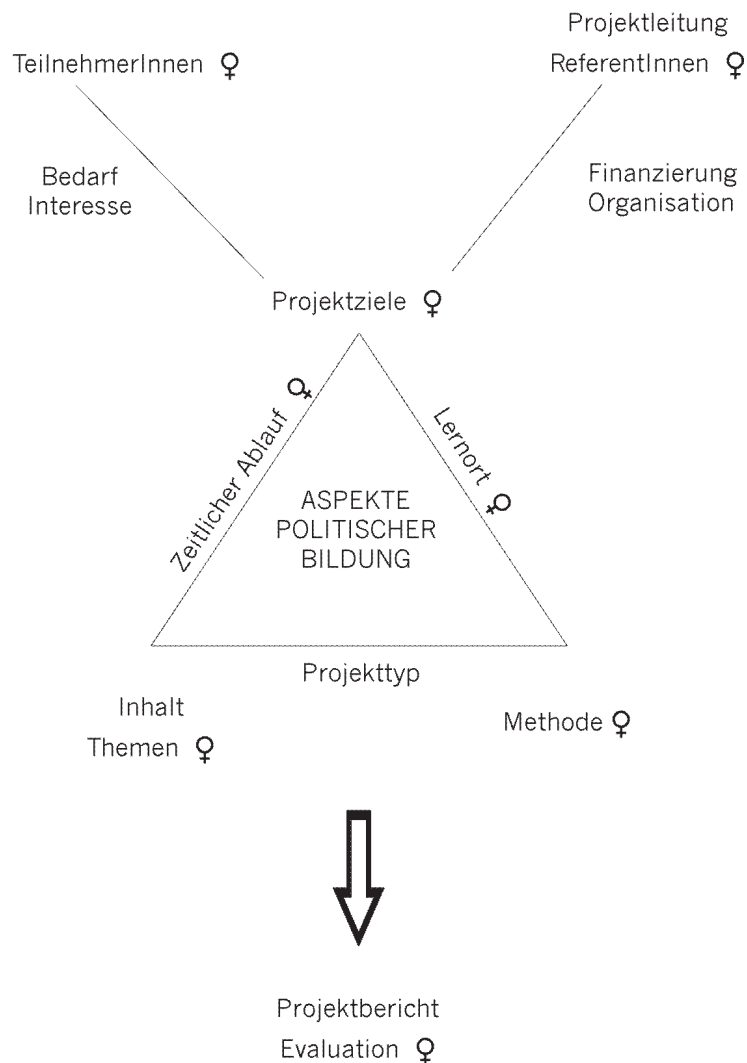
TeilnehmerInnen ♀

Projektleitung
ReferentInnen ♀

Bedarf
Interesse

Finanzierung
Organisation

Projektziele ♀

Zeitlicher Ablauf ♀

Lernort ♀

ASPEKTE
POLITISCHER
BILDUNG

Projekttyp

Inhalt
Themen ♀

Methode ♀

Projektbericht
Evaluation ♀